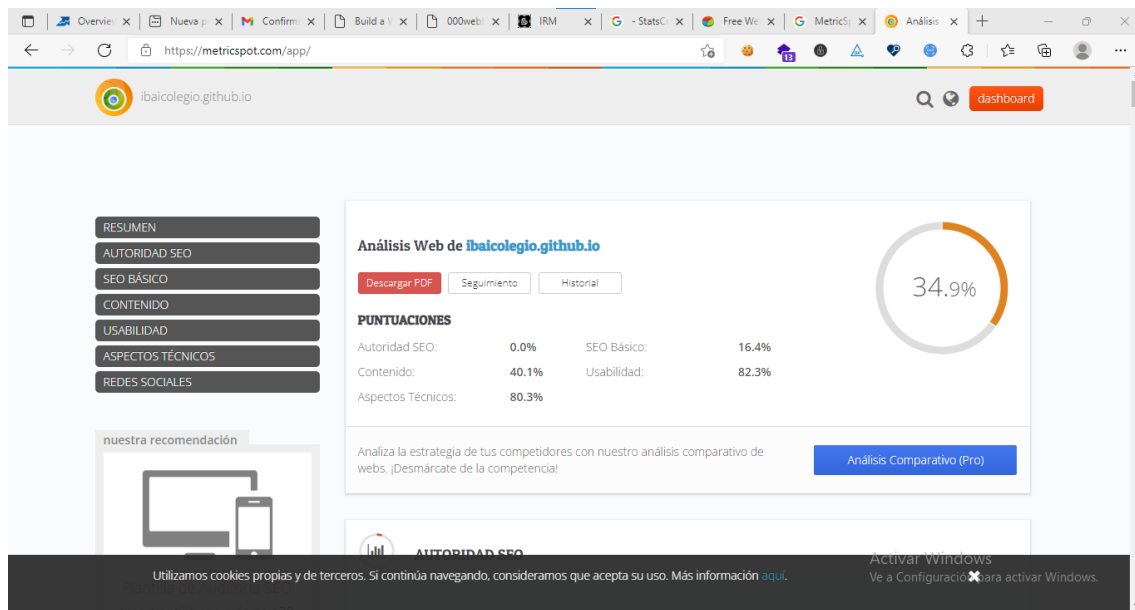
Overvie ×
Nueva p ×
Confirm ×
Build a ×
000webl ×
IRM ×
- StatsC ×
Free We ×
MetricS ×
Análisis ×

https://metricspot.com/app/

ibaicolegio.github.io

dashboard

RESUMEN
AUTORIDAD SEO
SEO BÁSICO
CONTENIDO
USABILIDAD
ASPECTOS TÉCNICOS
REDES SOCIALES

nuestra recomendación

Análisis Web de ibaicolegio.github.io

Descargar PDF
Seguimiento
Historial

34.9%

PUNTUACIONES

| Autoridad SEO: | 0.0% | SEO Básico: | 16.4% |
|---|---|---|---|
| Contenido: | 40.1% | Usabilidad: | 82.3% |
| Aspectos Técnicos: | 80.3% | | |

Analiza la estrategia de tus competidores con nuestro análisis comparativo de webs. ¡Desmárcate de la competencia!

Análisis Comparativo (Pro)

AUTORIDAD SEO

Activar Windows
Ve a Configuración para activar Windows.

Utilizamos cookies propias y de terceros. Si continúa navegando, consideramos que acepta su uso. Más información aquí.